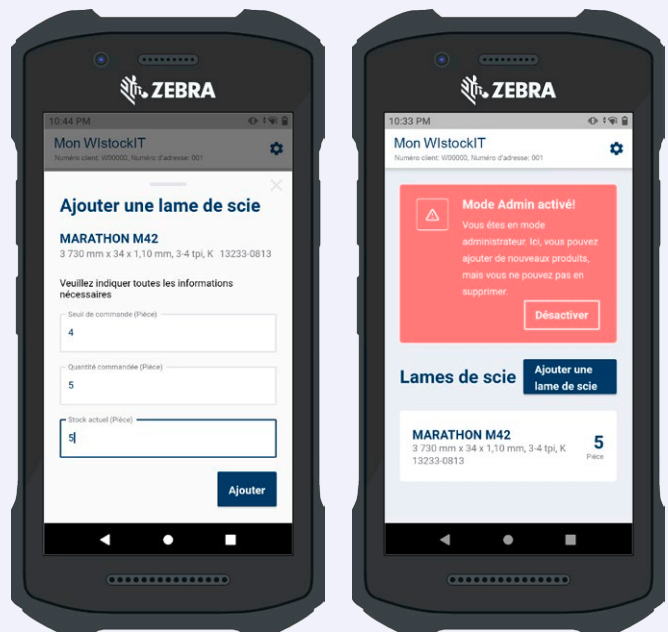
ZEBRA

10:44 PM

Mon WIstockIT
Numéro client: W00000, Numéro d'adresse: 001

Ajouter une lame de scie

MARATHON M42
3 730 mm x 34 x 1,10 mm, 3-4 tpi, K 13233-0813

Veuillez indiquer toutes les informations nécessaires

Seuil de commande (Pièce)
4

Quantité commandée (Pièce)
5

Stock actuel (Pièce)
5

Ajouter

ZEBRA

10:33 PM

Mon WIstockIT
Numéro client: W00000, Numéro d'adresse: 001

Mode Admin activé!
Vous êtes en mode administrateur. Ici, vous pouvez ajouter de nouveaux produits, mais vous ne pouvez pas en supprimer.

Désactiver

Lames de scie

Ajouter une lame de scie

MARATHON M42
3 730 mm x 34 x 1,10 mm, 3-4 tpi, K 13233-0813
5
Pièce